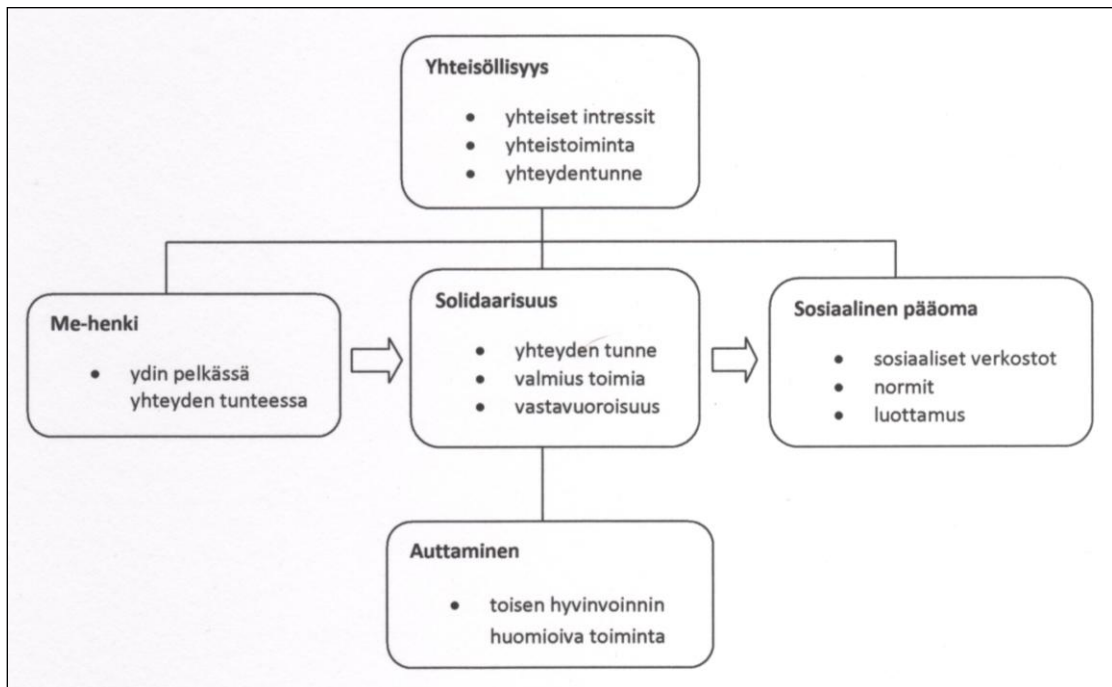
Yhteisöllisyys

- yhteiset intressit
- yhteistoiminta
- yhteydentunne

Me-henki

- ydin pelkässä yhteyden tunteessa

Solidaarisuus

- yhteyden tunne
- valmius toimia
- vastavuoroisuus

Sosiaalinen pääoma

- sosiaaliset verkostot
- normit
- luottamus

Auttaminen

- toisen hyvinvoinnin huomioiva toiminta